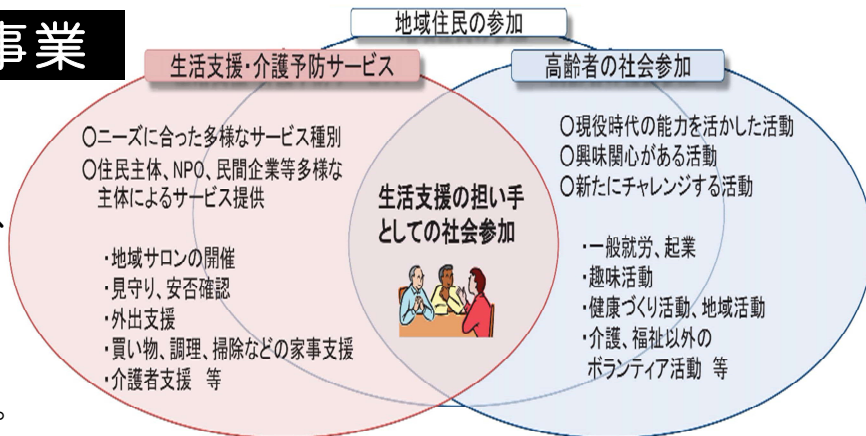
事業

地域住民の参加

生活支援・介護予防サービス

高齢者の社会参加

○ニーズに合った多様なサービス種別
○住民主体、NPO、民間企業等多様な主体によるサービス提供

・地域サロンの開催
・見守り、安否確認
・外出支援
・買い物、調理、掃除などの家事支援
・介護者支援 等

生活支援の担い手としての社会参加

○現役時代の能力を活かした活動
○興味関心がある活動
○新たにチャレンジする活動

・一般就労、起業
・趣味活動
・健康づくり活動、地域活動
・介護、福祉以外のボランティア活動 等